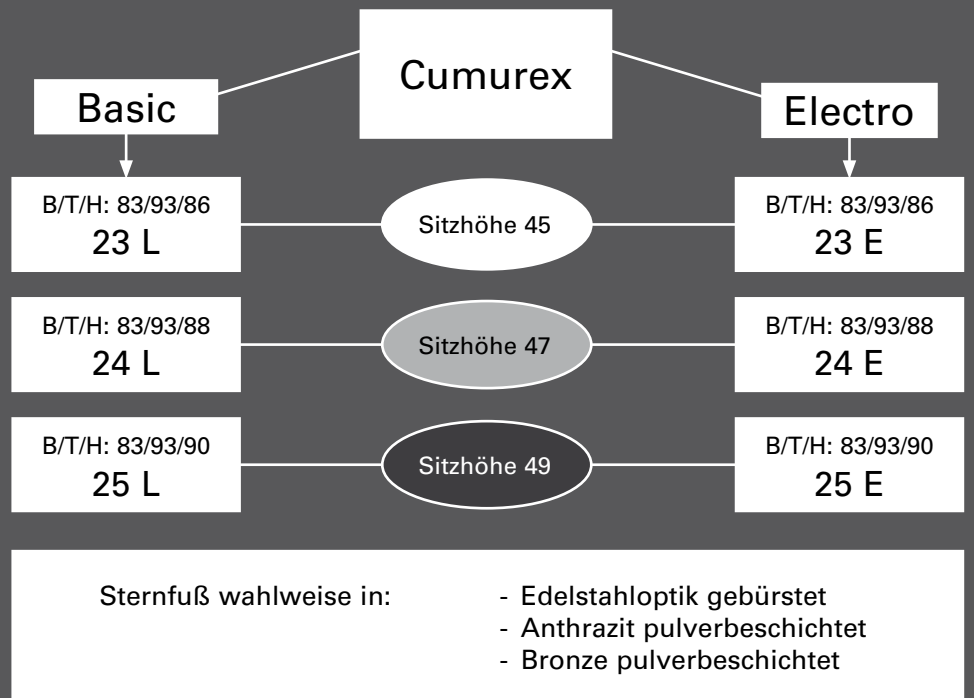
Cumurex

Basic

Electro

B/T/H: 83/93/86
23 L

Sitzhöhe 45

B/T/H: 83/93/86
23 E

B/T/H: 83/93/88
24 L

Sitzhöhe 47

B/T/H: 83/93/88
24 E

B/T/H: 83/93/90
25 L

Sitzhöhe 49

B/T/H: 83/93/90
25 E

Sternfuß wahlweise in:

- Edelstahloptik gebürstet
- Anthrazit pulverbeschichtet
- Bronze pulverbeschichtet